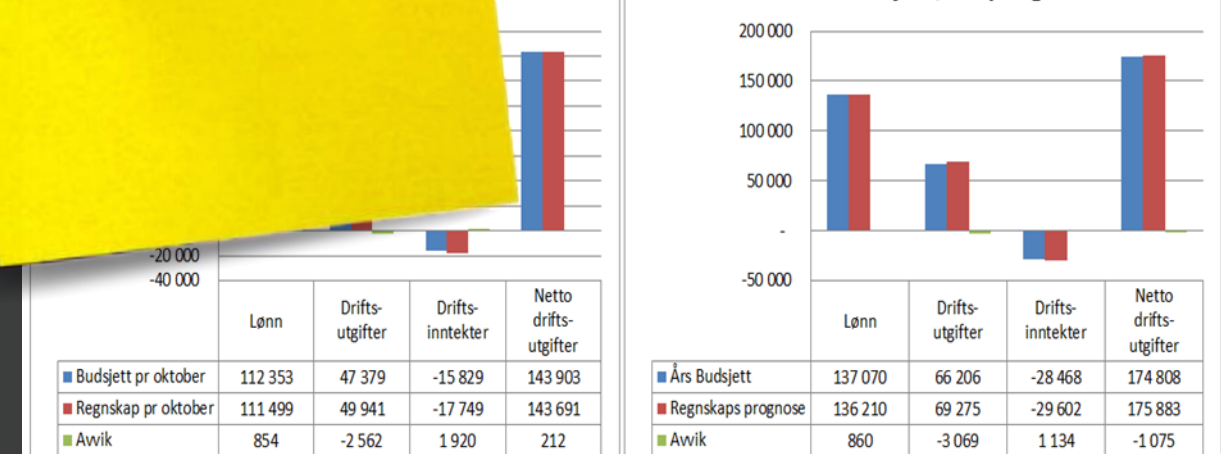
-20 000
-40 000

| | Lønn | Driftsutgifter | Driftsinntekter | Netto driftsutgifter |
|---|---|---|---|---|
| Budsjett pr oktober | 112 353 | 47 379 | -15 829 | 143 903 |
| Regnskap pr oktober | 111 499 | 49 941 | -17 749 | 143 691 |
| Avvik | 854 | -2 562 | 1 920 | 212 |

200 000
150 000
100 000
50 000
-
-50 000

| | Lønn | Driftsutgifter | Driftsinntekter | Netto driftsutgifter |
|---|---|---|---|---|
| Års Budsjett | 137 070 | 66 206 | -28 468 | 174 808 |
| Regnskaps prognose | 136 210 | 69 275 | -29 602 | 175 883 |
| Avvik | 860 | -3 069 | 1 134 | -1 075 |